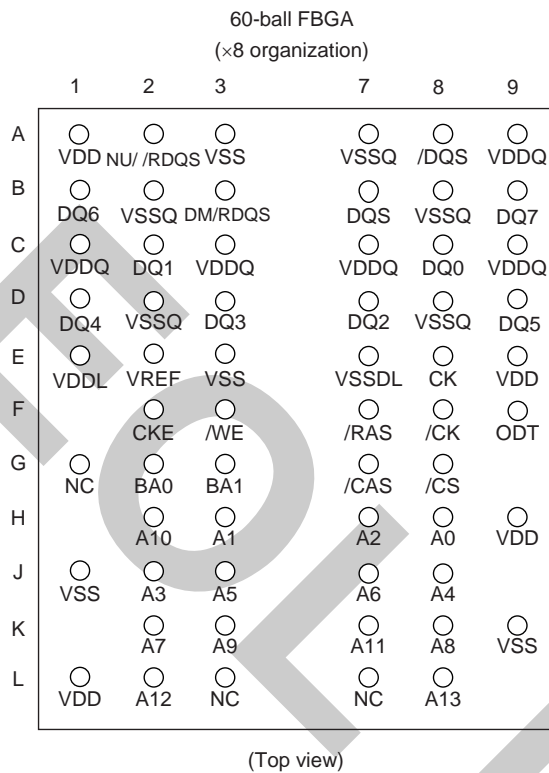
60-ball FBGA

(×8 organization)

| | 1 | 2 | 3 | 7 | 8 | 9 |
|---|---|---|---|---|---|---|
| A | VDD | NU/ /RDQS | VSS | VSSQ | /DQS | VDDQ |
| B | DQ6 | VSSQ | DM/RDQS | DQS | VSSQ | DQ7 |
| C | VDDQ | DQ1 | VDDQ | VDDQ | DQ0 | VDDQ |
| D | DQ4 | VSSQ | DQ3 | DQ2 | VSSQ | DQ5 |
| E | VDDL | VREF | VSS | VSSDL | CK | VDD |
| F | | CKE | /WE | /RAS | /CK | ODT |
| G | NC | BA0 | BA1 | /CAS | /CS | |
| H | | A10 | A1 | A2 | A0 | VDD |
| J | VSS | A3 | A5 | A6 | A4 | |
| K | | A7 | A9 | A11 | A8 | VSS |
| L | VDD | A12 | NC | NC | A13 | |

(Top view)